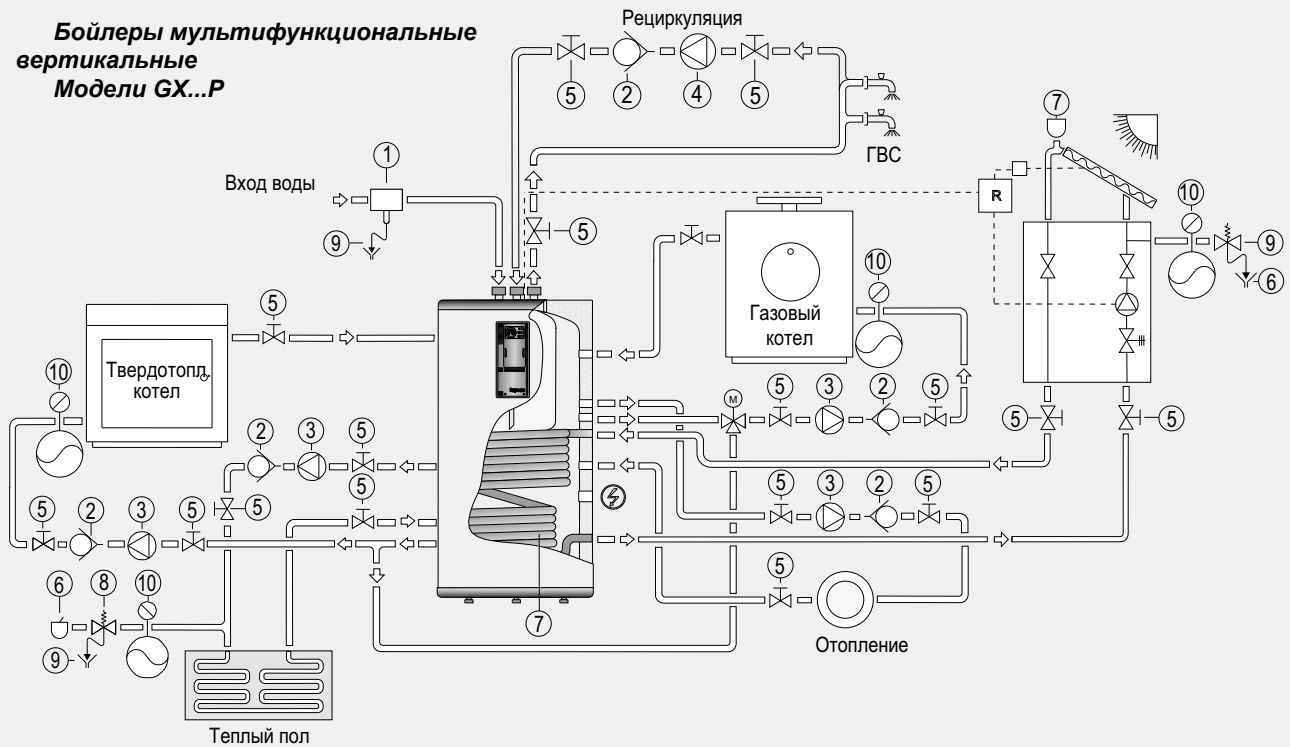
Бойлеры мультифункциональные вертикальные
Модели GX...P

Рециркуляция

5 2 4 5

ГВС

Вход воды

1

9

5

7

R

10

9

6

Газовый котел

10

5

Твердотопл. котел

10

M

5 3 2 5

5 5

2 3 5

5

5 2 3 5

5

5 3 2 5

6 8 10

9

7

5

Отопление

Теплый пол